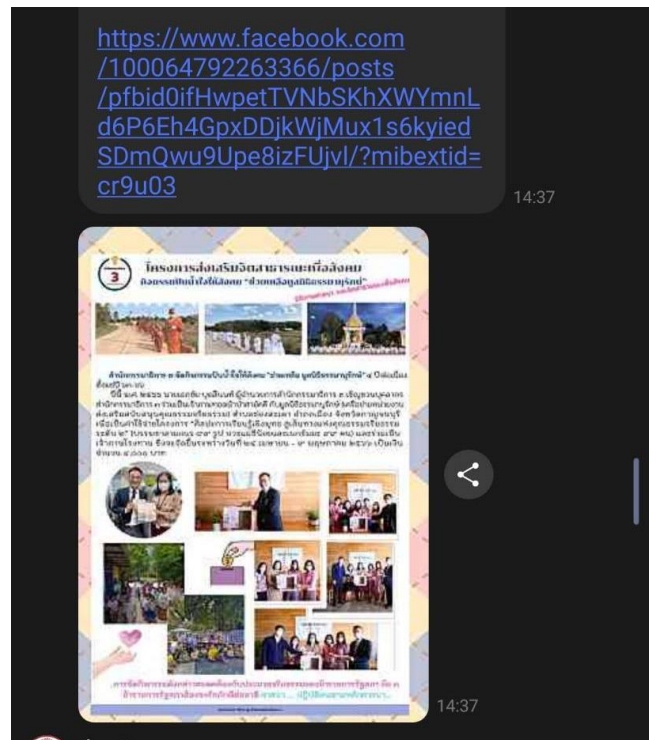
https://www.facebook.com/100064792263366/posts/pfbid0ifHwpetTVNbSKhXWYmnLd6P6Eh4GpxDDjkWjMux1s6kyiedSDmQwu9Upe8izFUjvl/?mibextid=cr9u03

14:37

โครงการส่งเสริมจิตสาธารณะเพื่อสังคม
กิจกรรมปันน้ำใจให้สังคม "ช่วยเหลือมูลนิธิธรรมาภิรักษ์"

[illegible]

14:37